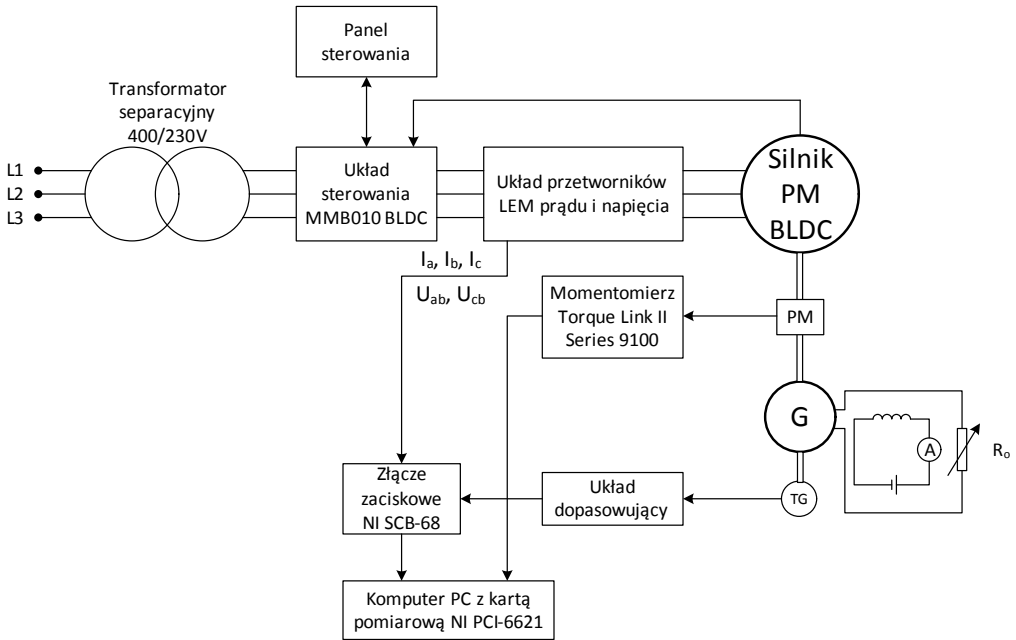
Panel sterowania

Transformator separacyjny 400/230V

L1
L2
L3

Układ sterowania MMB010 BLDC

Układ przetworników LEM prądu i napięcia

Silnik PM BLDC

$I_a$, $I_b$, $I_c$

$U_{ab}$, $U_{cb}$

Momentomierz Torque Link II Series 9100

PM

G

A

$R_o$

Złącze zaciskowe NI SCB-68

Układ dopasowujący

TG

Komputer PC z kartą pomiarową NI PCI-6621